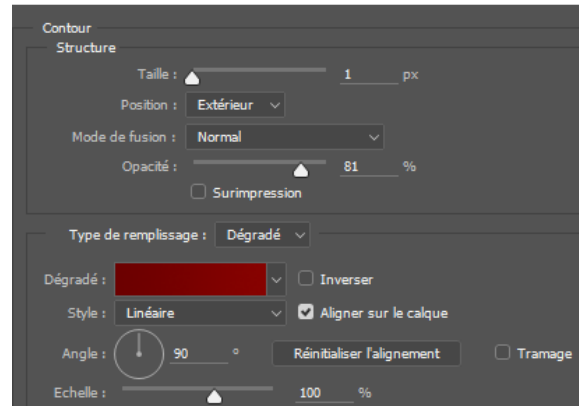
Contour
Structure
Taille : 1 px
Position : Extérieur
Mode de fusion : Normal
Opacité : 81 %
Surimpression
Type de remplissage : Dégradé
Dégradé : Inverser
Style : Linéaire Aligner sur le calque
Angle : 90 ° Réinitialiser l'alignement Tramage
Echelle : 100 %